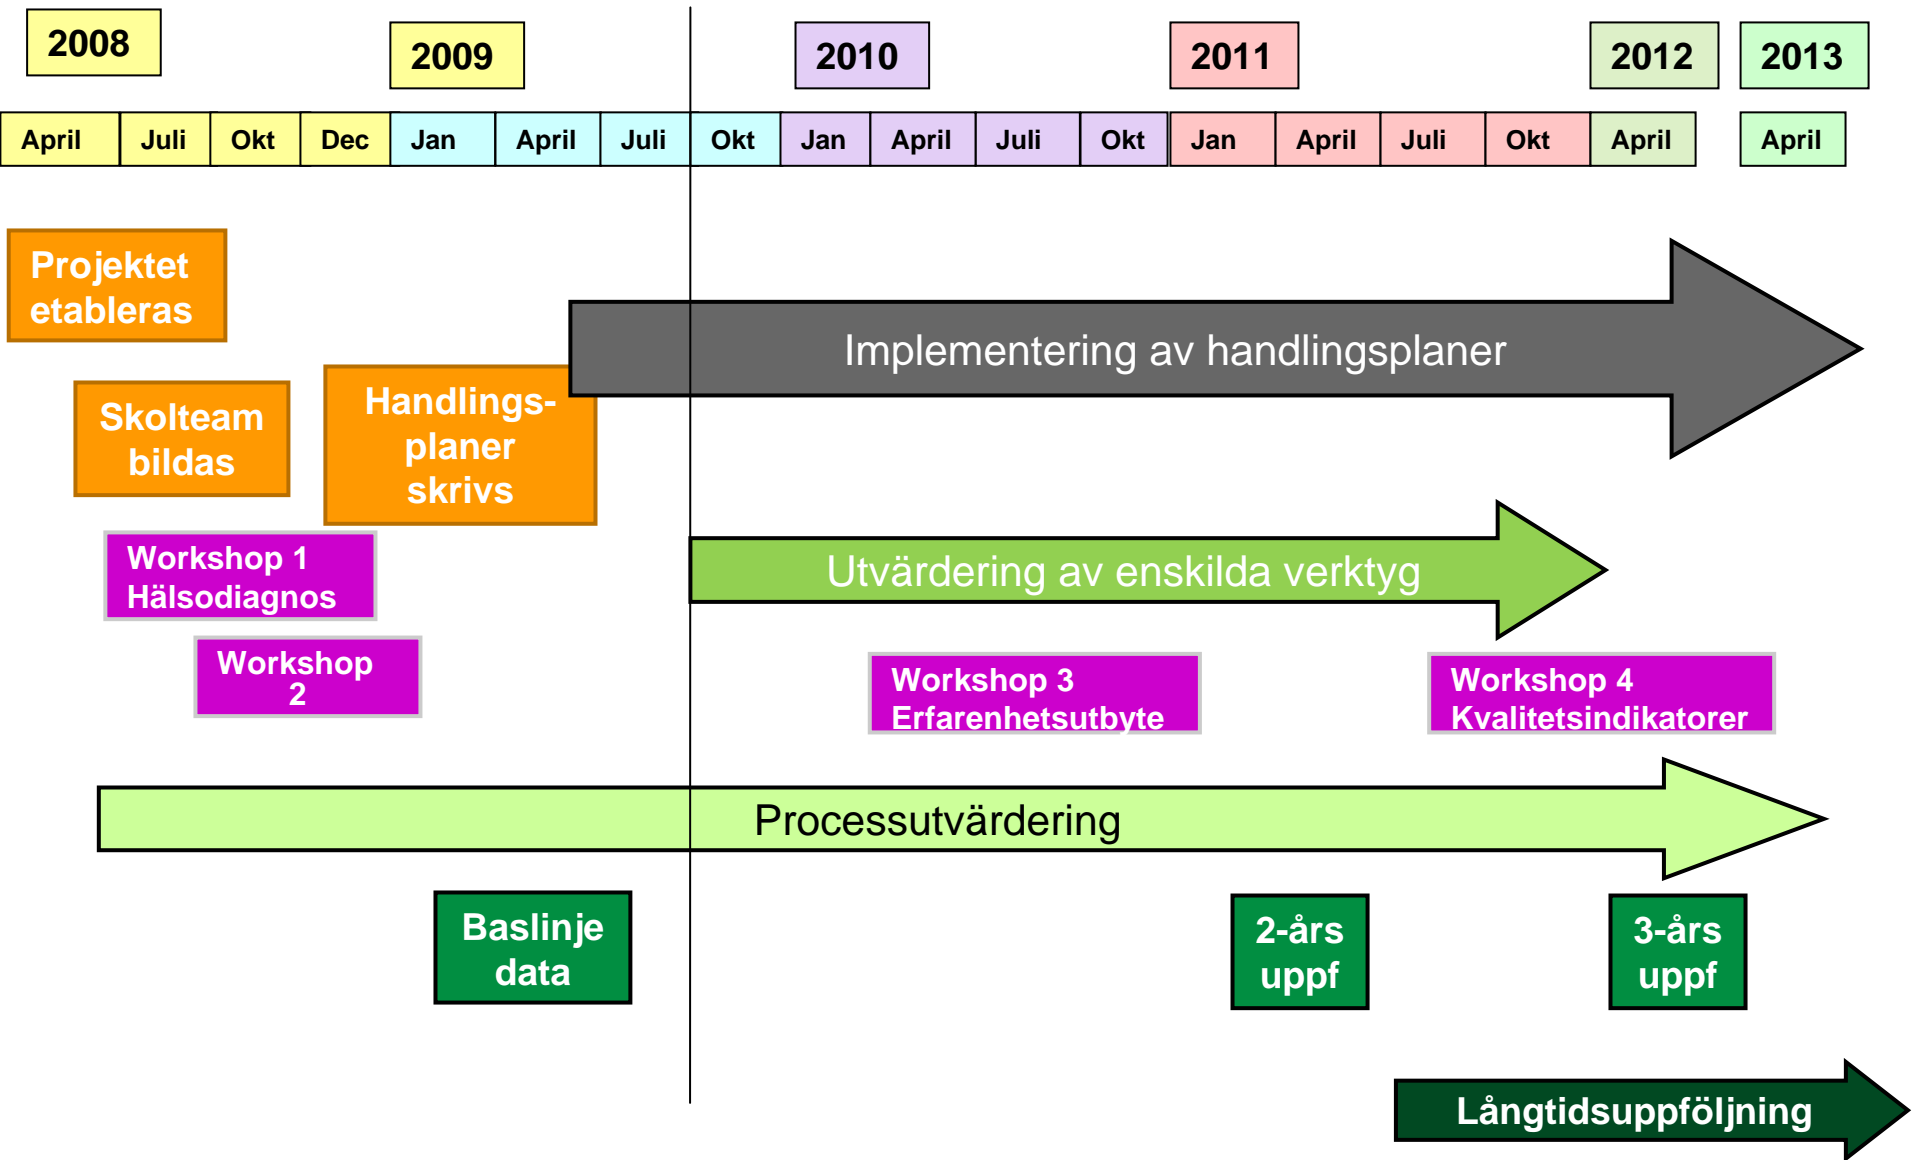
2008 2009 2010 2011 2012 2013

| April | Juli | Okt | Dec | Jan | April | Juli | Okt | Jan | April | Juli | Okt | Jan | April | Juli | Okt | April | April |
|---|---|---|---|---|---|---|---|---|---|---|---|---|---|---|---|---|---|

Projektet etableras

Skolteam bildas

Handlingsplaner skrivs

Implementering av handlingsplaner

Workshop 1 Hälsodiagnos

Workshop 2

Utvärdering av enskilda verktyg

Workshop 3 Erfarenhetsutbyte

Workshop 4 Kvalitetsindikatorer

Processutvärdering

Baslinje data

2-års uppf

3-års uppf

Långtidsuppföljning